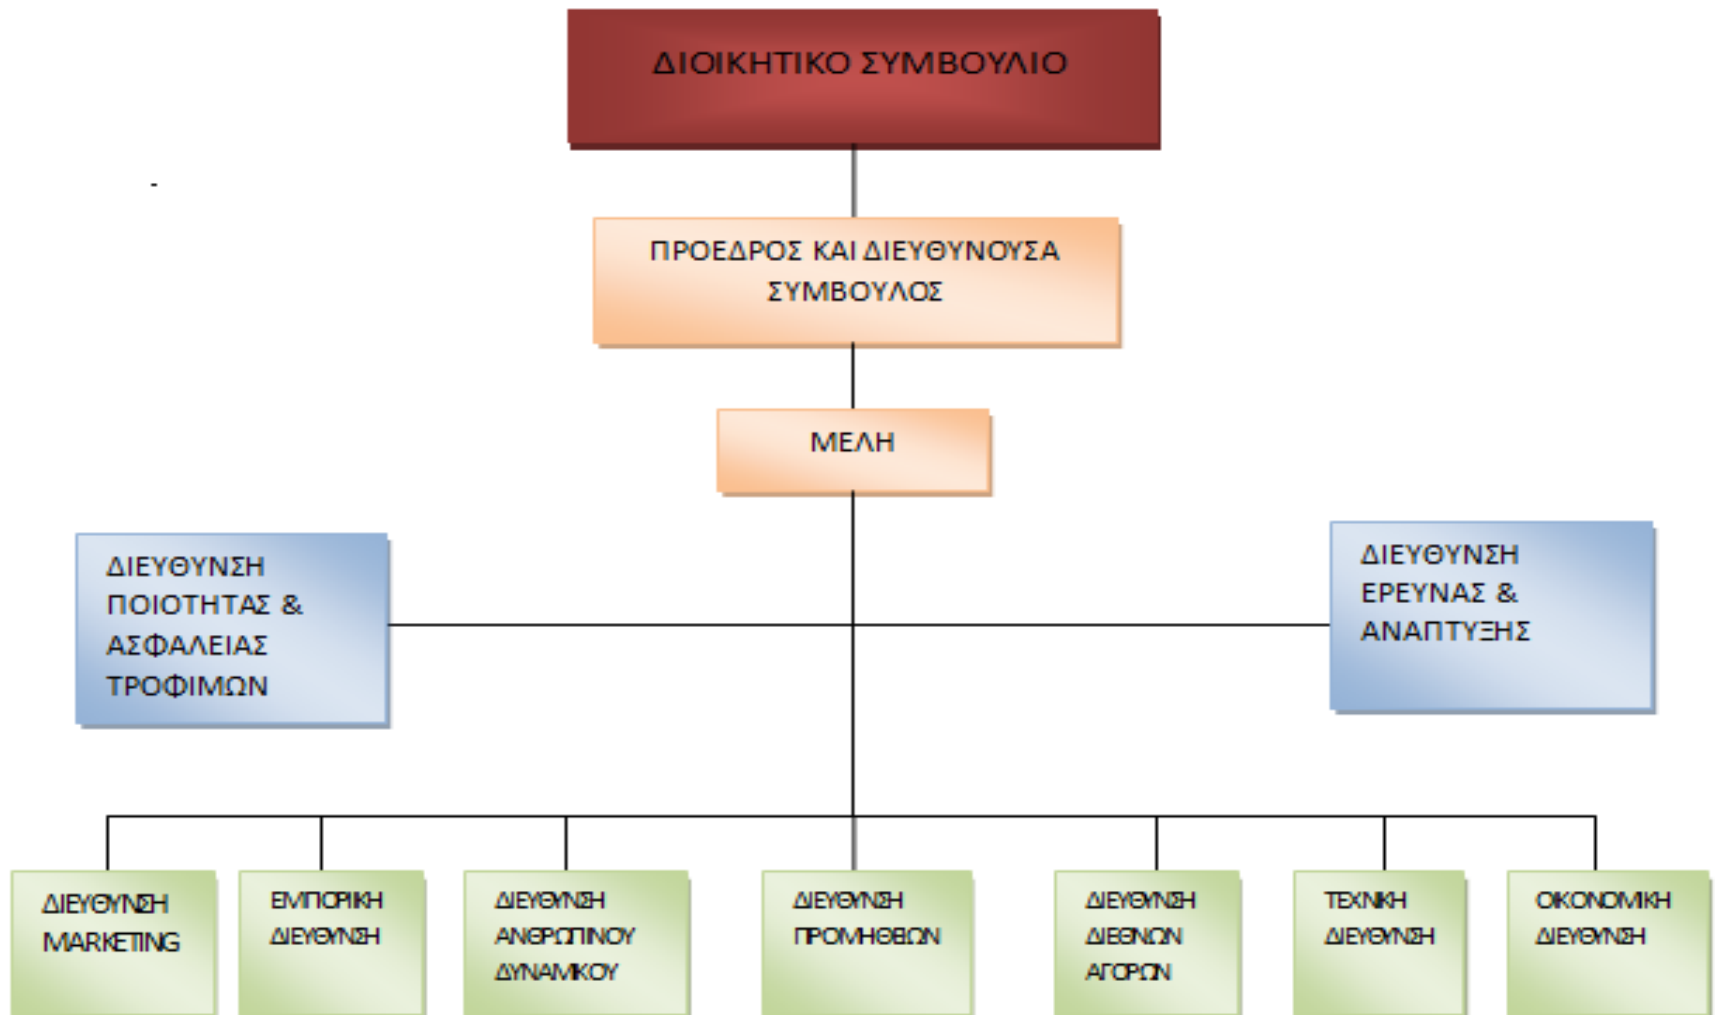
ΔΙΟΙΚΗΤΙΚΟ ΣΥΜΒΟΥΛΙΟ

ΠΡΟΕΔΡΟΣ ΚΑΙ ΔΙΕΥΘΥΝΟΥΣΑ ΣΥΜΒΟΥΛΟΣ

ΜΕΛΗ

ΔΙΕΥΘΥΝΣΗ ΠΟΙΟΤΗΤΑΣ & ΑΣΦΑΛΕΙΑΣ ΤΡΟΦΙΜΩΝ

ΔΙΕΥΘΥΝΣΗ ΕΡΕΥΝΑΣ & ΑΝΑΠΤΥΞΗΣ

ΔΙΕΥΘΥΝΣΗ MARKETING

ΕΜΠΟΡΙΚΗ ΔΙΕΥΘΥΝΣΗ

ΔΙΕΥΘΥΝΣΗ ΑΝΘΡΩΠΙΝΟΥ ΔΥΝΑΜΙΚΟΥ

ΔΙΕΥΘΥΝΣΗ ΠΡΟΜΗΘΕΙΩΝ

ΔΙΕΥΘΥΝΣΗ ΔΙΕΘΝΩΝ ΑΓΟΡΩΝ

ΤΕΧΝΙΚΗ ΔΙΕΥΘΥΝΣΗ

ΟΙΚΟΝΟΜΙΚΗ ΔΙΕΥΘΥΝΣΗ